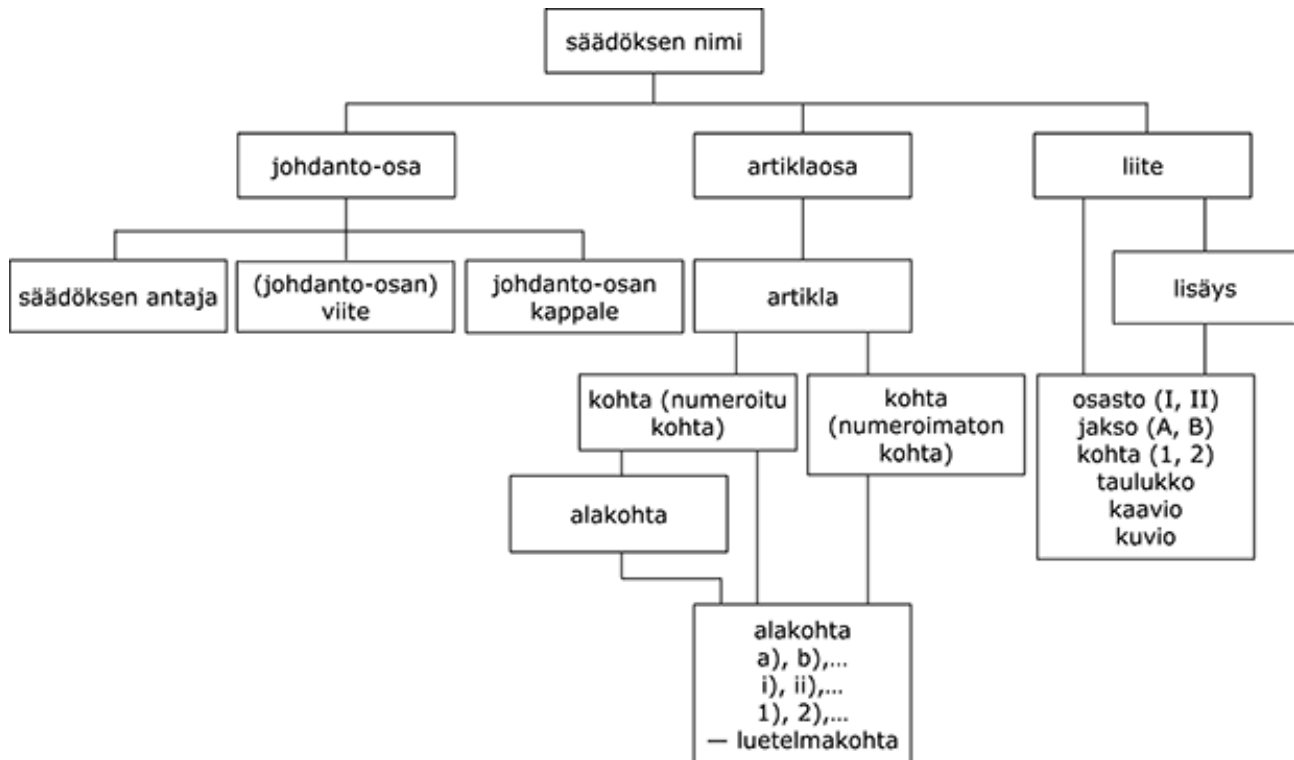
säädöksen nimi

johdanto-osa

artiklaosa

liite

säädöksen antaja

(johdanto-osan) viite

johdanto-osan kappale

artikla

lisäys

kohta (numeroitu kohta)

kohta (numeroimaton kohta)

osasto (I, II)
jakso (A, B)
kohta (1, 2)
taulukko
kaavio
kuvio

alakohta

alakohta
a), b),…
i), ii),…
1), 2),…
— luetelmakohta